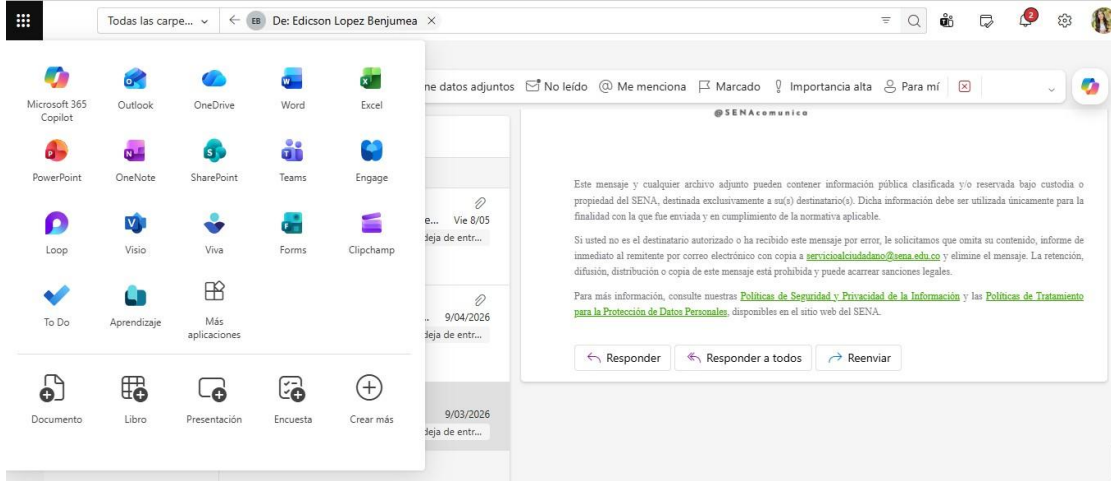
Todas las carpe... ⌄ ← EB De: Edicson Lopez Benjumea ×

2

Microsoft 365 Copilot Outlook OneDrive Word Excel
PowerPoint OneNote SharePoint Teams Engage
Loop Visio Viva Forms Clipchamp
To Do Aprendizaje Más aplicaciones

Documento Libro Presentación Encuesta Crear más

ne datos adjuntos No leído Me menciona Marcado Importancia alta Para mí

e... Vie 8/05
deja de entr...

... 9/04/2026
deja de entr...

9/03/2026
deja de entr...

@SENAcomunica

Este mensaje y cualquier archivo adjunto pueden contener información pública clasificada y/o reservada bajo custodia o propiedad del SENA, destinada exclusivamente a su(s) destinatario(s). Dicha información debe ser utilizada únicamente para la finalidad con la que fue enviada y en cumplimiento de la normativa aplicable.

Si usted no es el destinatario autorizado o ha recibido este mensaje por error, le solicitamos que omita su contenido, informe de inmediato al remitente por correo electrónico con copia a servicioalciudadano@sena.edu.co y elimine el mensaje. La retención, difusión, distribución o copia de este mensaje está prohibida y puede acarrear sanciones legales.

Para más información, consulte nuestras Políticas de Seguridad y Privacidad de la Información y las Políticas de Tratamiento para la Protección de Datos Personales, disponibles en el sitio web del SENA.

Responder Responder a todos Reenviar